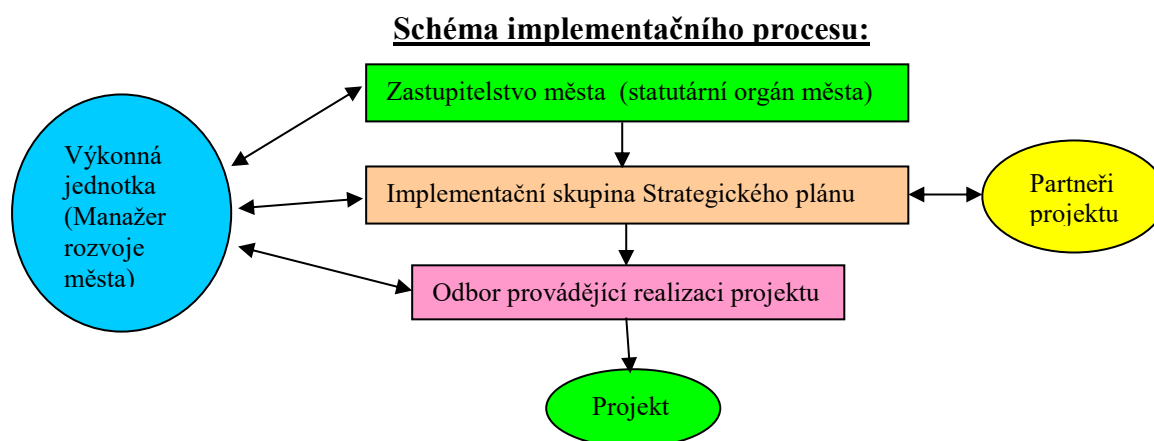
Schéma implementačního procesu:

Zastupitelstvo města (statutární orgán města)

Výkonná jednotka (Manažer rozvoje města)

Implementační skupina Strategického plánu

Partneři projektu

Odbor provádějící realizaci projektu

Projekt